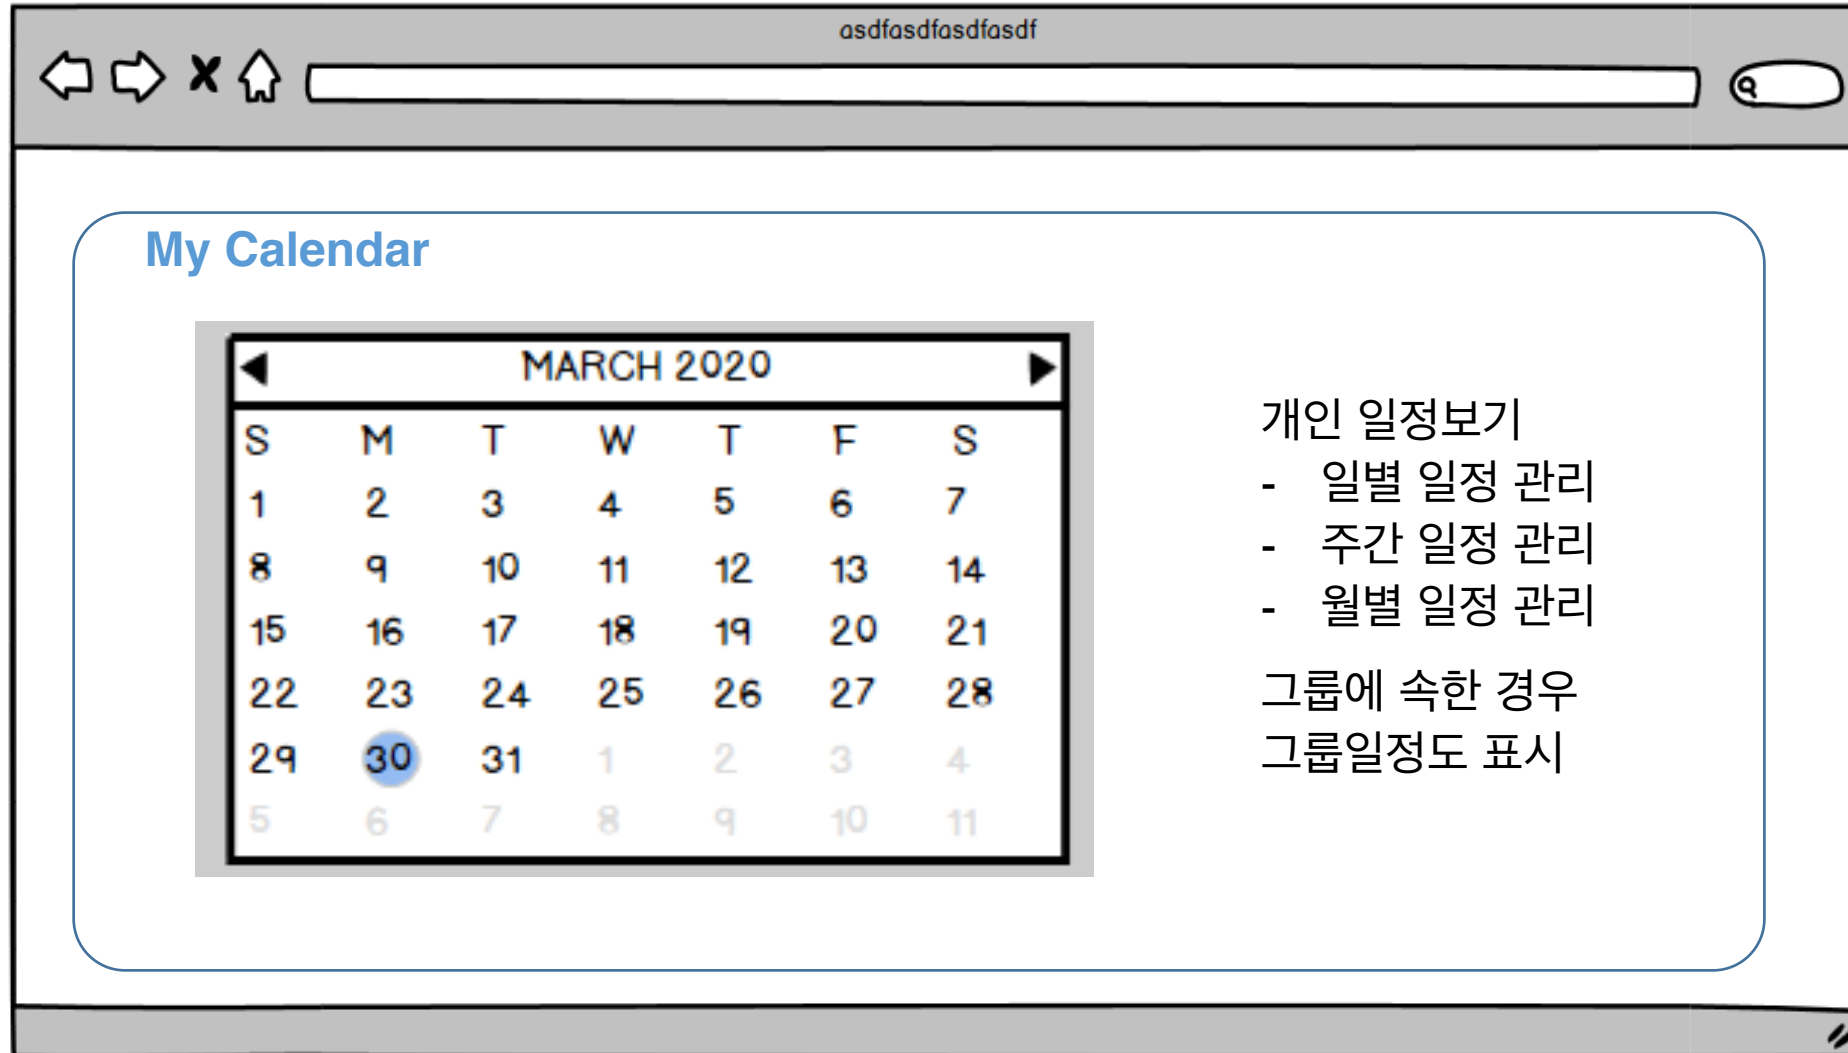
asdfasdfasdfasdf

My Calendar

MARCH 2020

| S | M | T | W | T | F | S |
|---|---|---|---|---|---|---|
| 1 | 2 | 3 | 4 | 5 | 6 | 7 |
| 8 | 9 | 10 | 11 | 12 | 13 | 14 |
| 15 | 16 | 17 | 18 | 19 | 20 | 21 |
| 22 | 23 | 24 | 25 | 26 | 27 | 28 |
| 29 | 30 | 31 | 1 | 2 | 3 | 4 |
| 5 | 6 | 7 | 8 | 9 | 10 | 11 |

개인 일정보기
- 일별 일정 관리
- 주간 일정 관리
- 월별 일정 관리

그룹에 속한 경우
그룹일정도 표시